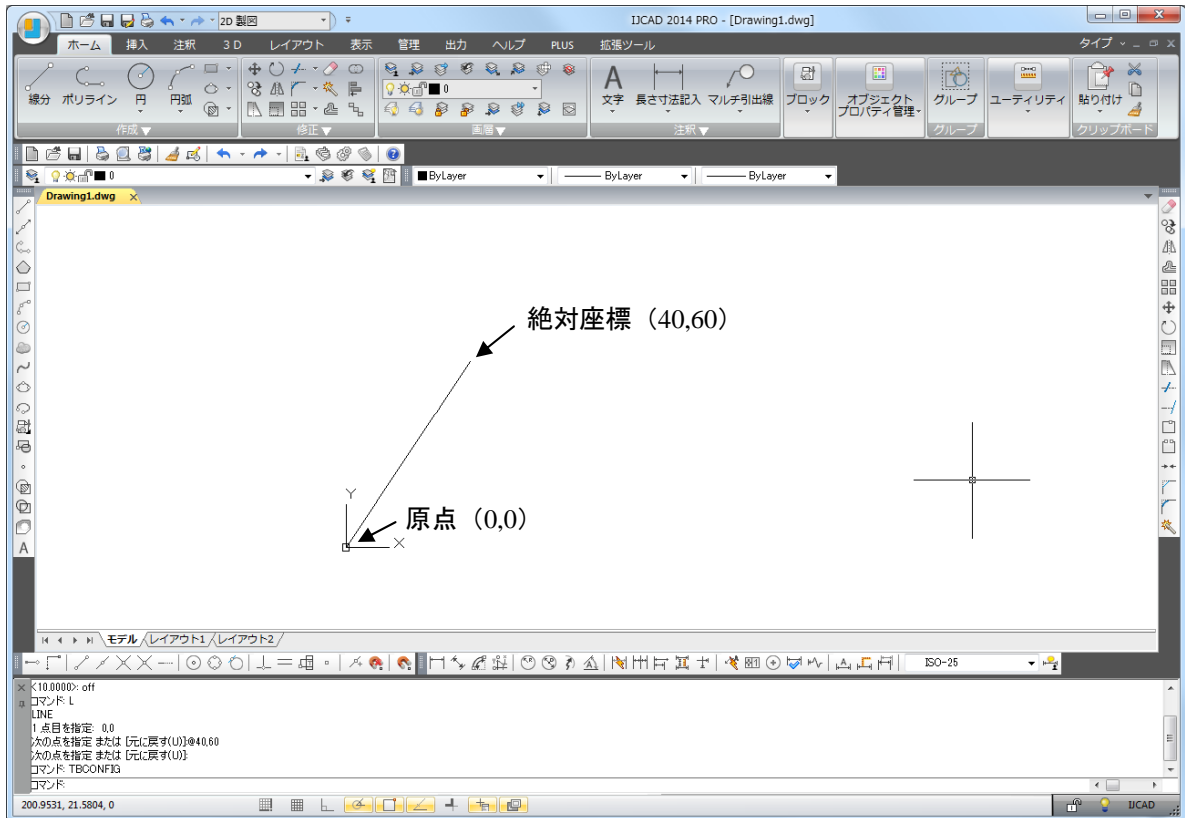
2D 製図
IJCAD 2014 PRO - [Drawing1.dwg]
ホーム 挿入 注釈 3D レイアウト 表示 管理 出力 ヘルプ PLUS 拡張ツール
タイプ
線分 ポリライン 円 円弧
作成
修正
画層
文字 長さ寸法記入 マルチ引出線
注釈
ブロック
オブジェクトプロパティ管理
グループ
グループ
ユーティリティ
貼り付け
クリップボード
0
ByLayer
ByLayer
ByLayer
Drawing1.dwg

絶対座標（40,60）

Y

原点（0,0）

X

モデル レイアウト1 レイアウト2
ISO-25
<10.0000>: off
コマンド: L
LINE
1 点目を指定: 0,0
次の点を指定 または [元に戻す(U)]:@40,60
次の点を指定 または [元に戻す(U)]:
コマンド: TBCONFIG
コマンド:
200.9531, 21.5804, 0
IJCAD